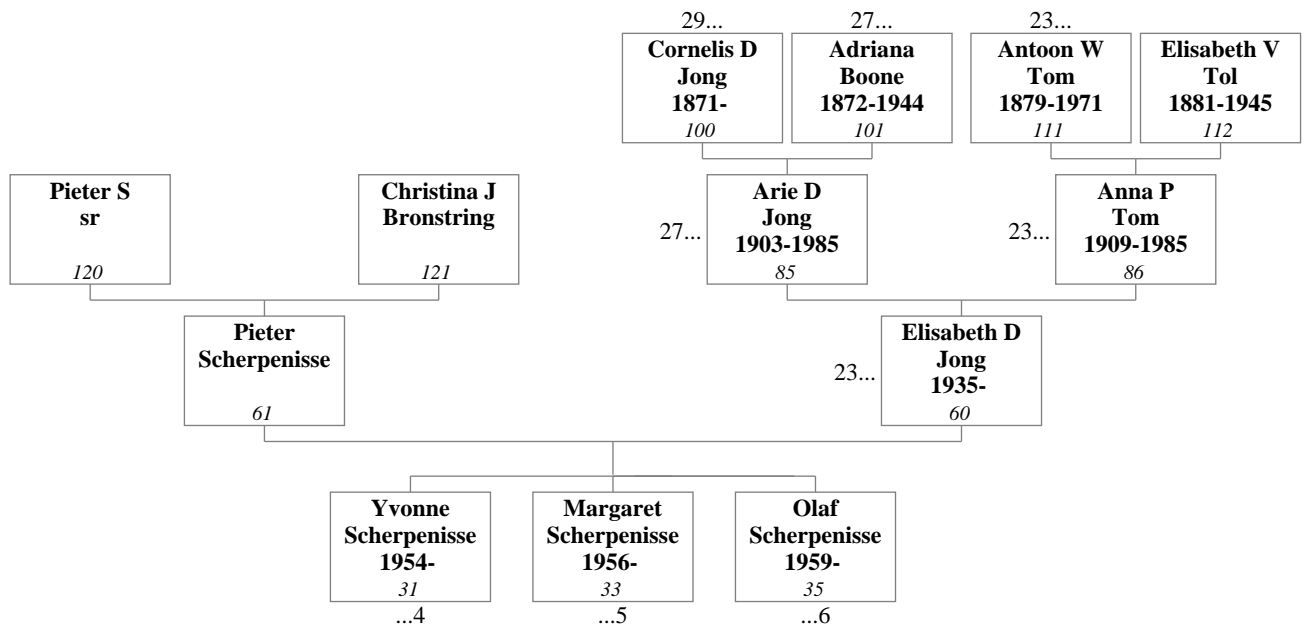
29...
Cornelis D Jong 1871-
100

27...
Adriana Boone 1872-1944
101

23...
Antoon W Tom 1879-1971
111

Elisabeth V Tol 1881-1945
112

Pieter S sr
120

Christina J Bronstring
121

27...
Arie D Jong 1903-1985
85

23...
Anna P Tom 1909-1985
86

Pieter Scherpenisse
61

23...
Elisabeth D Jong 1935-
60

Yvonne Scherpenisse 1954-
31
...4

Margaret Scherpenisse 1956-
33
...5

Olaf Scherpenisse 1959-
35
...6